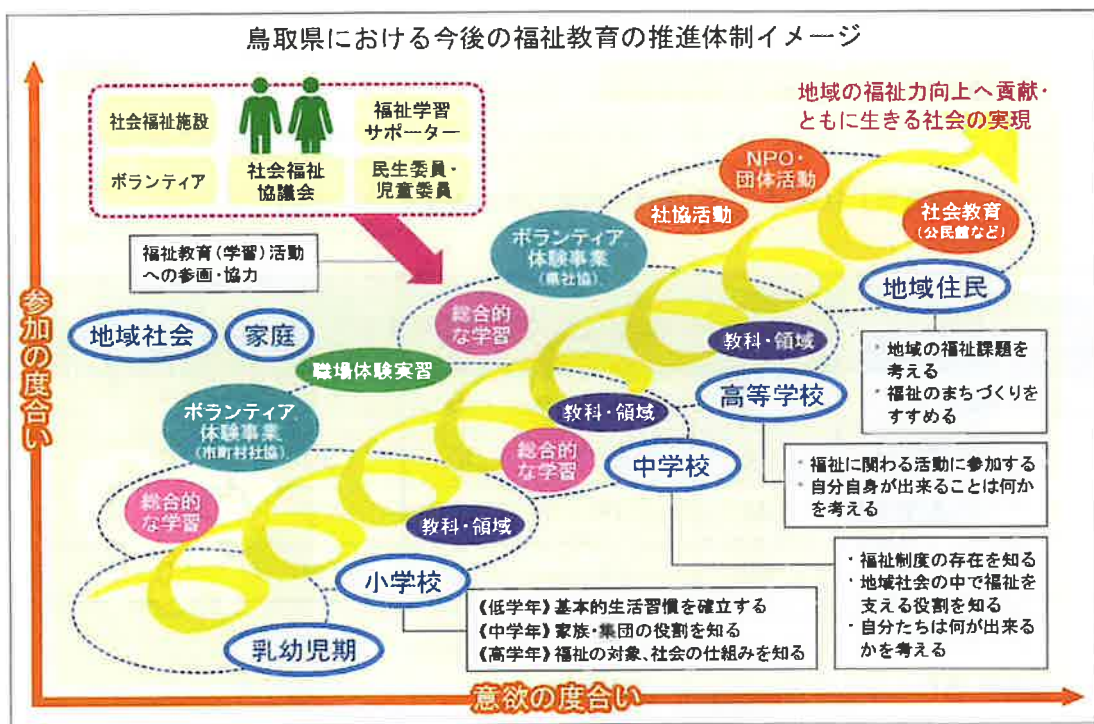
鳥取県における今後の福祉教育の推進体制イメージ

社会福祉施設
ボランティア
社会福祉協議会
福祉学習サポーター
民生委員・児童委員

福祉教育（学習）活動への参画・協力

地域の福祉力向上へ貢献・ともに生きる社会の実現

NPO・団体活動
社協活動
社会教育（公民館など）
ボランティア体験事業（県社協）
地域住民
総合的な学習
教科・領域
地域社会
家庭
職場体験実習
高等学校
ボランティア体験事業（市町村社協）
教科・領域
総合的な学習
中学校
総合的な学習
教科・領域
小学校
乳幼児期

・地域の福祉課題を考える
・福祉のまちづくりをすすめる

・福祉に関わる活動に参加する
・自分自身が出来ることは何かを考える

・福祉制度の存在を知る
・地域社会の中で福祉を支える役割を知る
・自分たちは何が出来るかを考える

《低学年》基本的生活習慣を確立する
《中学年》家族・集団の役割を知る
《高学年》福祉の対象、社会の仕組みを知る

参加の度合い
意欲の度合い